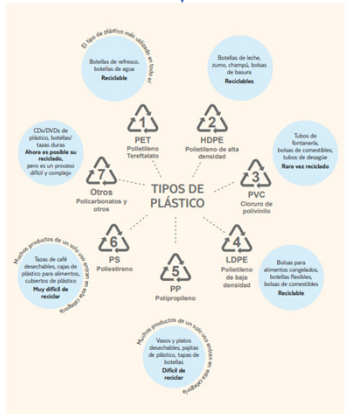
TIPOS DE PLÁSTICO

El tipo de plástico más utilizado en todo el

Botellas de refresco, botellas de agua
Reciclable

1
PET
Polietileno Tereftalato

Botellas de leche, zumo, champú, bolsas de basura
Reciclables

2
HDPE
Polietileno de alta densidad

Tubos de fontanería, bolsas de comestibles, tubos de desagüe
Rara vez reciclado

3
PVC
Cloruro de polivinilo

Bolsas para alimentos congelados, botellas flexibles, bolsas de comestibles
Reciclable

4
LDPE
Polietileno de baja densidad

Muchos productos de un solo uso entran en esta categoría

Vasos y platos desechables, pajitas de plástico, tapas de botellas
Difícil de reciclar

5
PP
Polipropileno

Muchos productos de un solo uso entran en esta categoría

Tazas de café desechables, cajas de plástico para alimentos, cubiertos de plástico
Muy difícil de reciclar

6
PS
Poliestireno

CDs/DVDs de plástico, botellas/tazas duras
Ahora es posible su reciclado, pero es un proceso difícil y complejo

7
Otros
Policarbonatos y otros